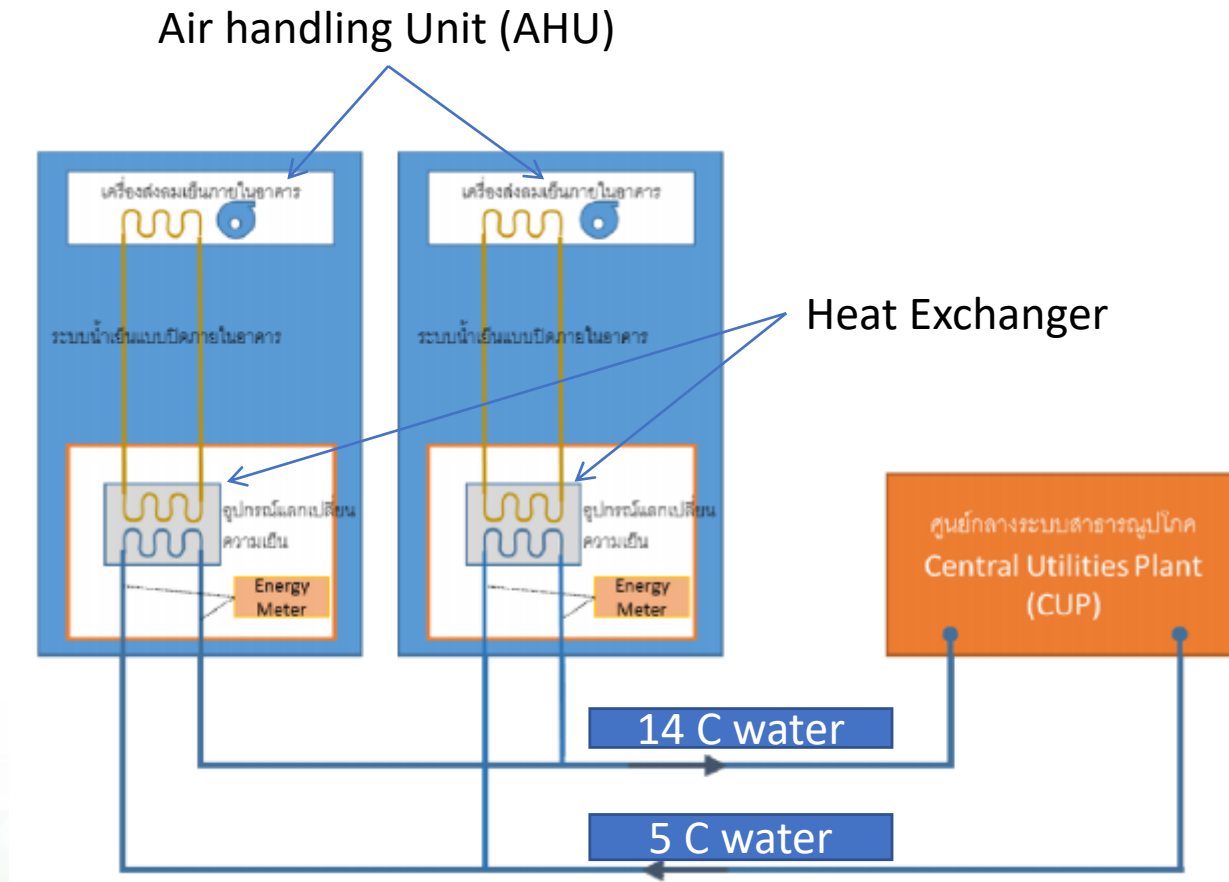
Air handling Unit (AHU)

เครื่องส่งลมเย็นภายในอาคาร

ระบบน้ำเย็นแบบปิดภายในอาคาร

อุปกรณ์แลกเปลี่ยนความเย็น

Energy Meter

เครื่องส่งลมเย็นภายในอาคาร

ระบบน้ำเย็นแบบปิดภายในอาคาร

อุปกรณ์แลกเปลี่ยนความเย็น

Energy Meter

Heat Exchanger

ศูนย์กลางระบบสาธารณูปโภค
Central Utilities Plant
(CUP)

14 C water

5 C water